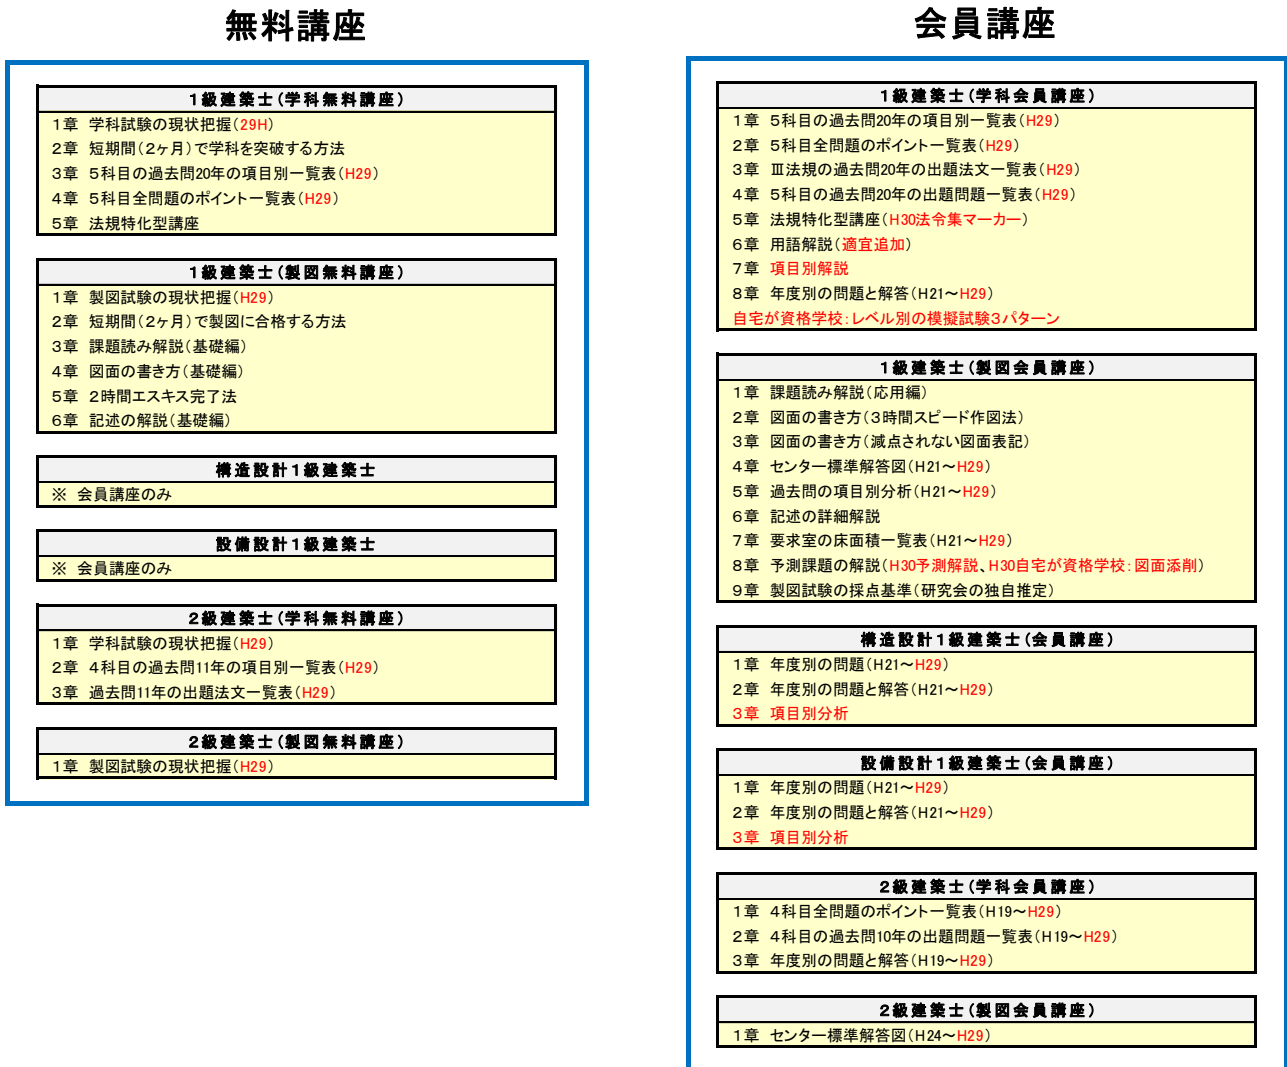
無料講座

| １級建築士（学科無料講座） |
|---|
| １章　学科試験の現状把握（29H） |
| ２章　短期間（2ヶ月）で学科を突破する方法 |
| ３章　５科目の過去問20年の項目別一覧表（H29） |
| ４章　５科目全問題のポイント一覧表（H29） |
| ５章　法規特化型講座 |

| １級建築士（製図無料講座） |
|---|
| １章　製図試験の現状把握（H29） |
| ２章　短期間（2ヶ月）で製図に合格する方法 |
| ３章　課題読み解説（基礎編） |
| ４章　図面の書き方（基礎編） |
| ５章　２時間エスキス完了法 |
| ６章　記述の解説（基礎編） |

| 構造設計１級建築士 |
|---|
| ※　会員講座のみ |

| 設備設計１級建築士 |
|---|
| ※　会員講座のみ |

| ２級建築士（学科無料講座） |
|---|
| １章　学科試験の現状把握（H29） |
| ２章　４科目の過去問11年の項目別一覧表（H29） |
| ３章　過去問11年の出題法文一覧表（H29） |

| ２級建築士（製図無料講座） |
|---|
| １章　製図試験の現状把握（H29） |

会員講座

| １級建築士（学科会員講座） |
|---|
| １章　５科目の過去問20年の項目別一覧表（H29） |
| ２章　５科目全問題のポイント一覧表（H29） |
| ３章　Ⅲ法規の過去問20年の出題法文一覧表（H29） |
| ４章　５科目の過去問20年の出題問題一覧表（H29） |
| ５章　法規特化型講座（H30法令集マーカー） |
| ６章　用語解説（適宜追加） |
| ７章　項目別解説 |
| ８章　年度別の問題と解答（H21～H29） |
| 自宅が資格学校：レベル別の模擬試験３パターン |

| １級建築士（製図会員講座） |
|---|
| １章　課題読み解説（応用編） |
| ２章　図面の書き方（３時間スピード作図法） |
| ３章　図面の書き方（減点されない図面表記） |
| ４章　センター標準解答図（H21～H29） |
| ５章　過去問の項目別分析（H21～H29） |
| ６章　記述の詳細解説 |
| ７章　要求室の床面積一覧表（H21～H29） |
| ８章　予測課題の解説（H30予測解説、H30自宅が資格学校：図面添削） |
| ９章　製図試験の採点基準（研究会の独自推定） |

| 構造設計１級建築士（会員講座） |
|---|
| １章　年度別の問題（H21～H29） |
| ２章　年度別の問題と解答（H21～H29） |
| ３章　項目別分析 |

| 設備設計１級建築士（会員講座） |
|---|
| １章　年度別の問題（H21～H29） |
| ２章　年度別の問題と解答（H21～H29） |
| ３章　項目別分析 |

| ２級建築士（学科会員講座） |
|---|
| １章　４科目全問題のポイント一覧表（H19～H29） |
| ２章　４科目の過去問10年の出題問題一覧表（H19～H29） |
| ３章　年度別の問題と解答（H19～H29） |

| ２級建築士（製図会員講座） |
|---|
| １章　センター標準解答図（H24～H29） |